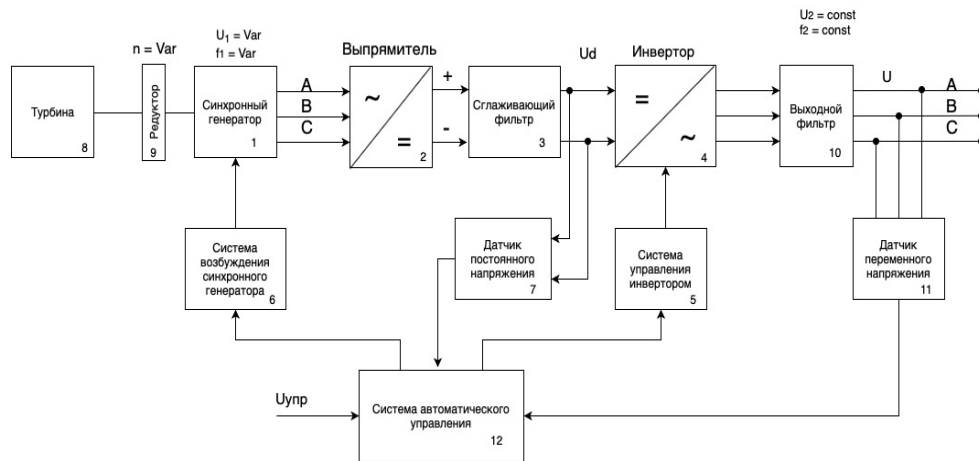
n = Var

$U_1$ = Var
f1 = Var

Выпрямитель

Ud

Инвертор

U2 = const
f2 = const

Турбина
8

Редуктор
9

Синхронный генератор
1

A
B
C

~
=
2

+
-

Сглаживающий фильтр
3

=
~
4

Выходной фильтр
10

U

A
B
C

Система возбуждения синхронного генератора
6

Датчик постоянного напряжения
7

Система управления инвертором
5

Датчик переменного напряжения
11

Uупр

Система автоматического управления
12